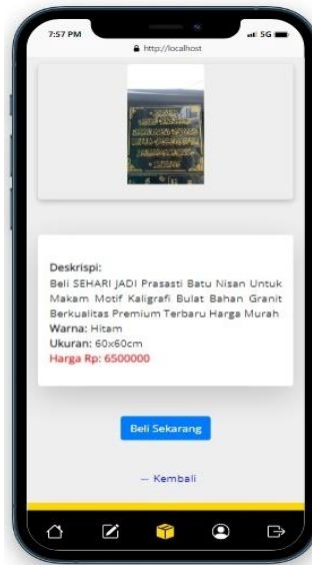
7:57 PM
5G
http://localhost

Deskripsi:
Beli SEHARI JADI Prasasti Batu Nisan Untuk Makam Motif Kaligrafi Bulat Bahan Granit Berkualitas Premium Terbaru Harga Murah
Warna: Hitam
Ukuran: 60x60cm
Harga Rp: 6500000

Beli Sekarang

← Kembali